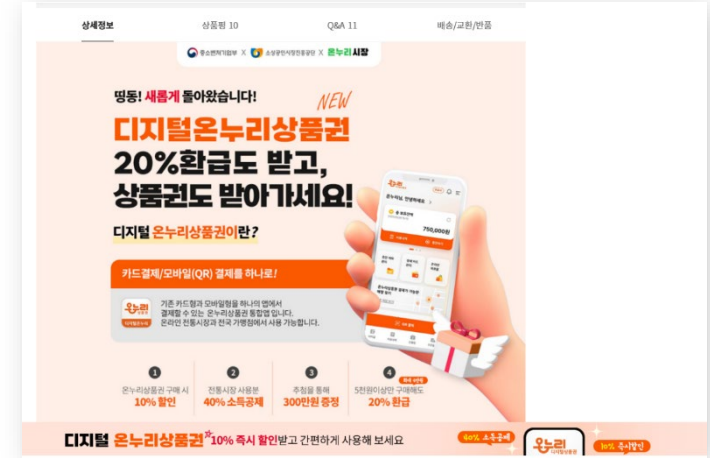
상세정보 | 상품평 10 | Q&A 11 | 배송/교환/반품

중소벤처기업부 X 소상공인시장진흥공단 X 온누리시장

띵동! 새롭게 돌아왔습니다!

NEW

디지털온누리상품권

20%환급도 받고, 상품권도 받아가세요!

디지털 온누리상품권이란?

카드결제/모바일(QR) 결제를 하나로!

온누리 디지털상품권

기존 카드형과 모바일형을 하나의 앱에서 결제할 수 있는 온누리상품권 통합앱 입니다. 온라인 전통시장과 전국 가맹점에서 사용 가능합니다.

750,000원

1 온누리상품권 구매 시 10% 할인

2 전통시장 사용분 40% 소득공제

3 추첨을 통해 300만원 증정

4 5천원이상만 구매해도 20% 환급

디지털 온누리상품권 10% 즉시 할인받고 간편하게 사용해 보세요

40% 소득공제

온누리

10% 즉시할인